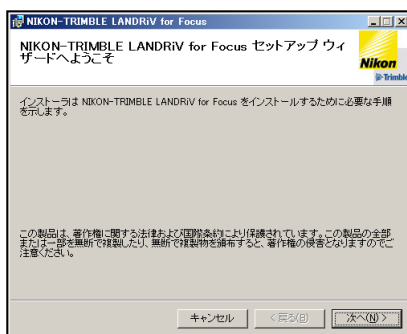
NIKON-TRIMBLE LANDRiV for Focus

NIKON-TRIMBLE LANDRiV for Focus セットアップ ウィザードへようこそ

Nikon
Trimble

インストーラは NIKON-TRIMBLE LANDRiV for Focus をインストールするために必要な手順を示します。

この製品は、著作権に関する法律および国際条約により保護されています。この製品の全部または一部を無断で複製したり、無断で複製物を頒布すると、著作権の侵害となりますのでご注意ください。

キャンセル
< 戻る(B)
次へ(N) >